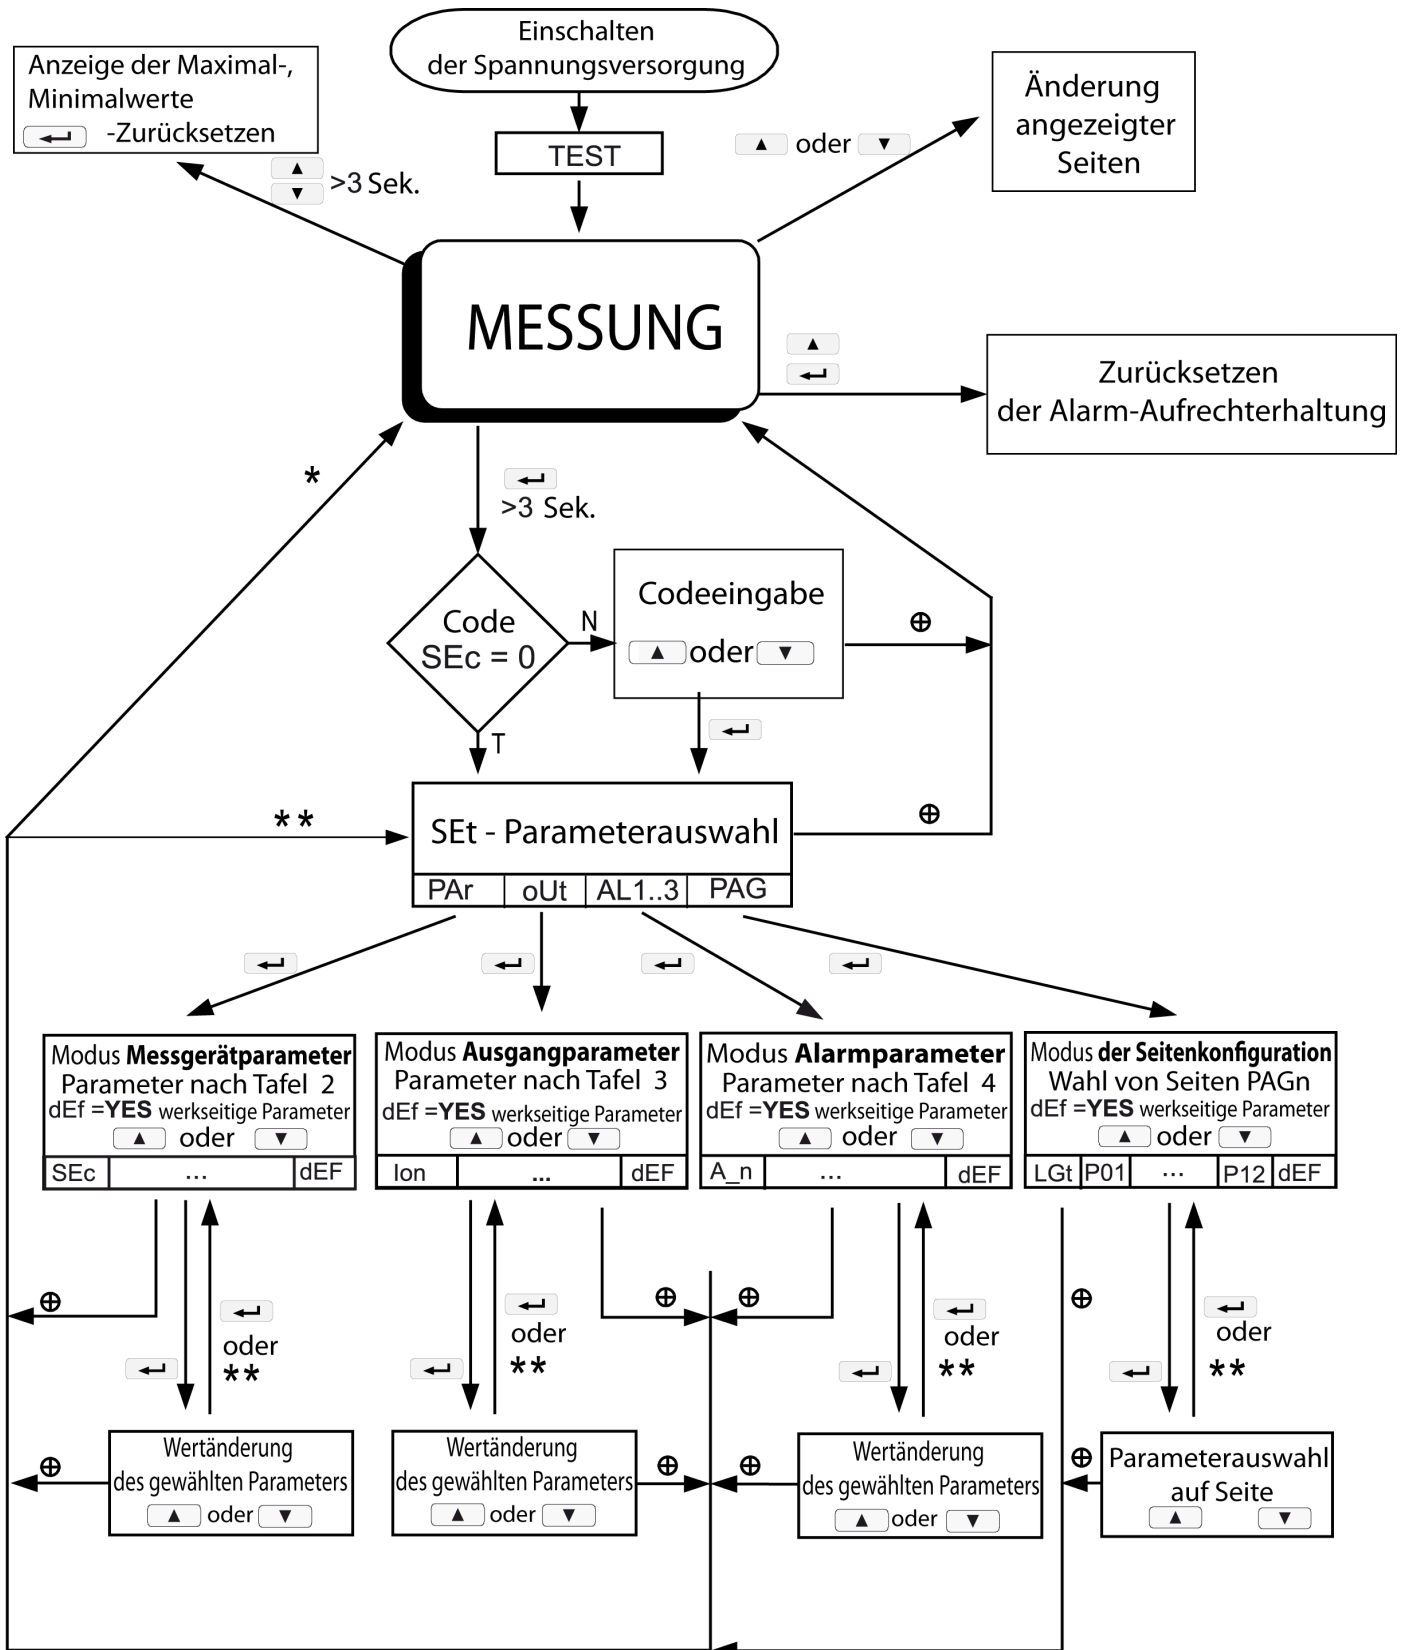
Einschalten der Spannungsversorgung

Anzeige der Maximal-, Minimalwerte
-Zurücksetzen

>3 Sek.

TEST

oder

Änderung angezeigter Seiten

MESSUNG

Zurücksetzen der Alarm-Aufrechterhaltung

*

>3 Sek.

Code SEc = 0

N

T

Codeeingabe
oder

⊕

**

SEt - Parameterauswahl

⊕

| PAr | oUt | AL1..3 | PAG |
|---|---|---|---|

Modus **Messgerätparameter**
Parameter nach Tafel 2
dEf =**YES** werkseitige Parameter
oder

| SEc | ... | dEF |
|---|---|---|

Modus **Ausgangparameter**
Parameter nach Tafel 3
dEf =**YES** werkseitige Parameter
oder

| Ion | ... | dEF |
|---|---|---|

Modus **Alarmparameter**
Parameter nach Tafel 4
dEf =**YES** werkseitige Parameter
oder

| A_n | ... | dEF |
|---|---|---|

Modus **der Seitenkonfiguration**
Wahl von Seiten PAGn
dEf =**YES** werkseitige Parameter
oder

| LGt | P01 | ... | P12 | dEF |
|---|---|---|---|---|

⊕

oder
**

⊕

oder
**

⊕

oder
**

⊕

oder
**

⊕

Wertänderung des gewählten Parameters
oder

Wertänderung des gewählten Parameters
oder

⊕

⊕

Wertänderung des gewählten Parameters
oder

⊕

Parameterauswahl auf Seite